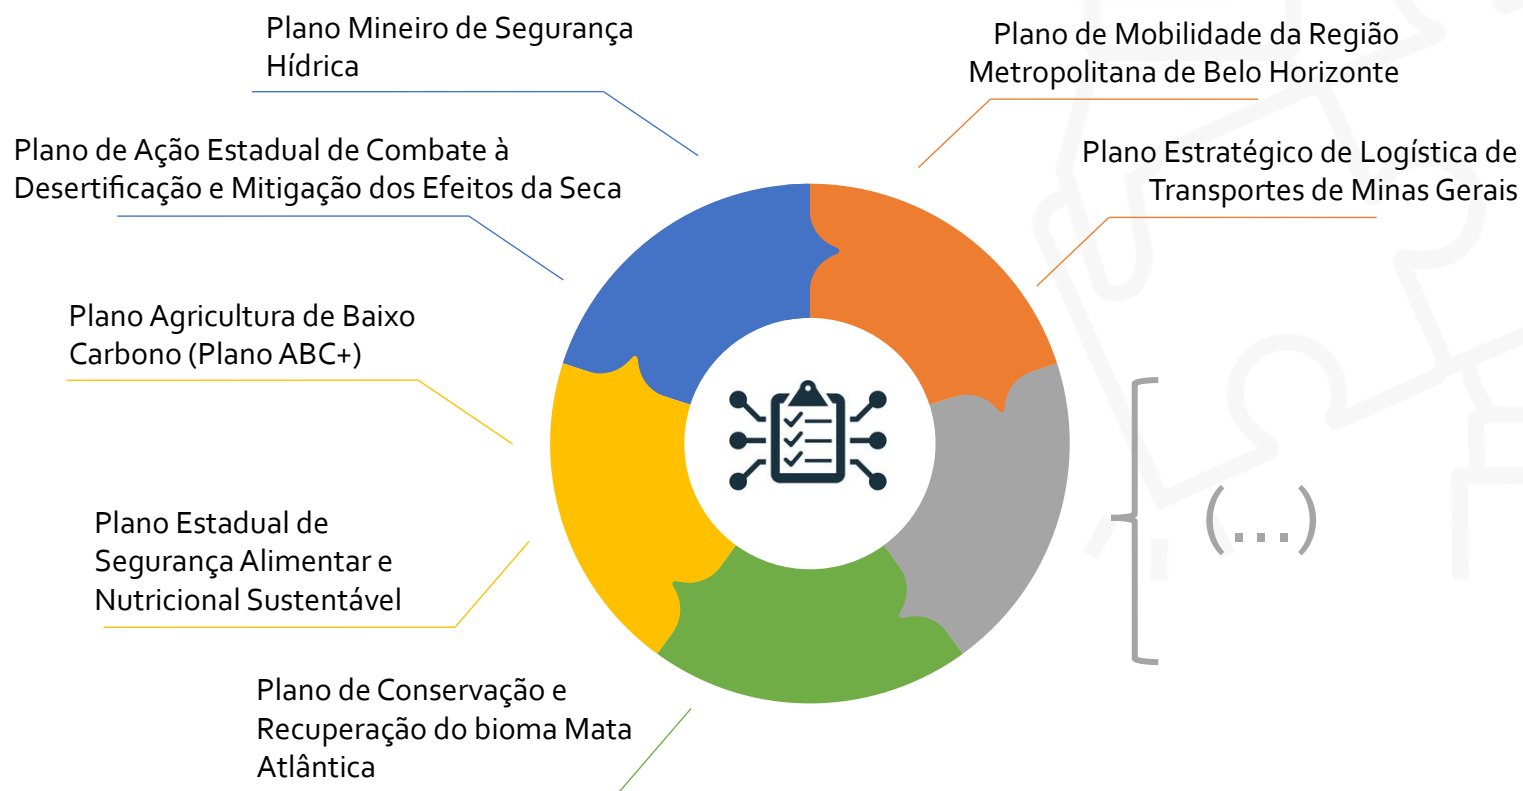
Plano Mineiro de Segurança Hídrica

Plano de Mobilidade da Região Metropolitana de Belo Horizonte

Plano de Ação Estadual de Combate à Desertificação e Mitigação dos Efeitos da Seca

Plano Estratégico de Logística de Transportes de Minas Gerais

Plano Agricultura de Baixo Carbono (Plano ABC+)

(...)

Plano Estadual de Segurança Alimentar e Nutricional Sustentável

Plano de Conservação e Recuperação do bioma Mata Atlântica